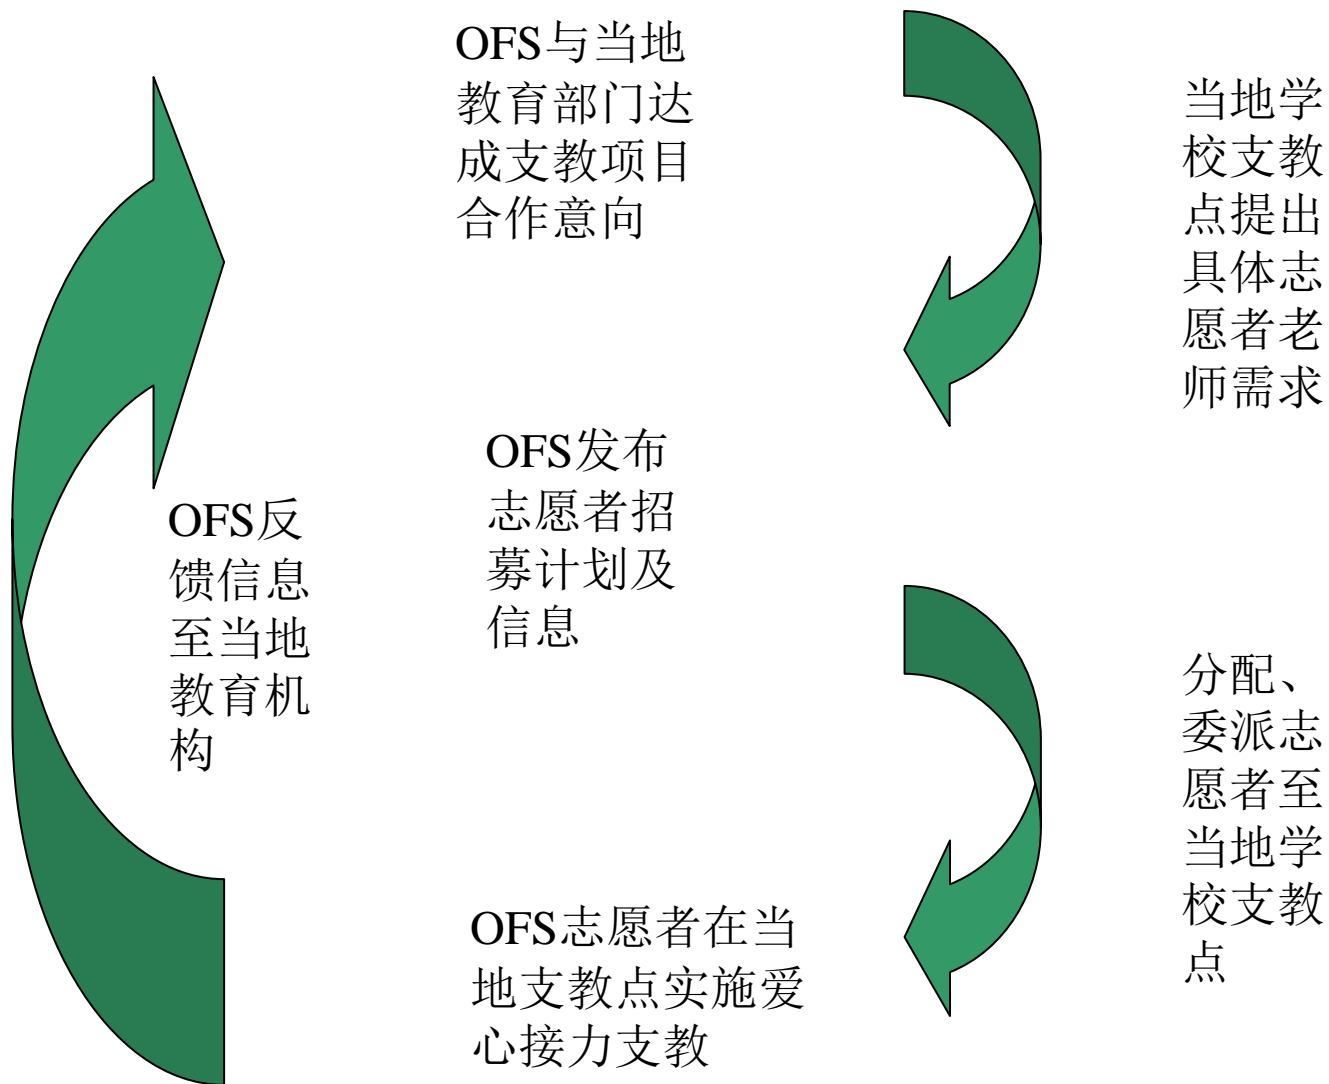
OFS与当地教育部门达成支教项目合作意向

当地学校支教点提出具体志愿者老师需求

OFS发布志愿者招募计划及信息

分配、委派志愿者至当地学校支教点

OFS志愿者在当地支教点实施爱心接力支教

OFS反馈信息至当地教育机构